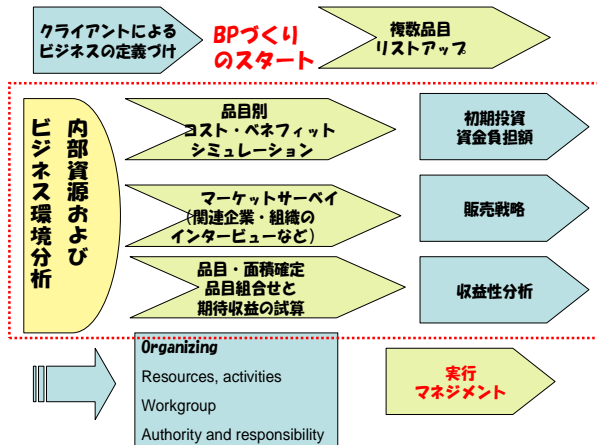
クライアントによるビジネスの定義づけ

BPづくりのスタート

複数品目リストアップ

内部資源およびビジネス環境分析

品目別コスト・ベネフィットシミュレーション

マーケットサーベイ（関連企業・組織のインタービューなど）

品目・面積確定品目組合せと期待収益の試算

初期投資資金負担額

販売戦略

収益性分析

Organizing

Resources, activities

Workgroup

Authority and responsibility

実行マネジメント